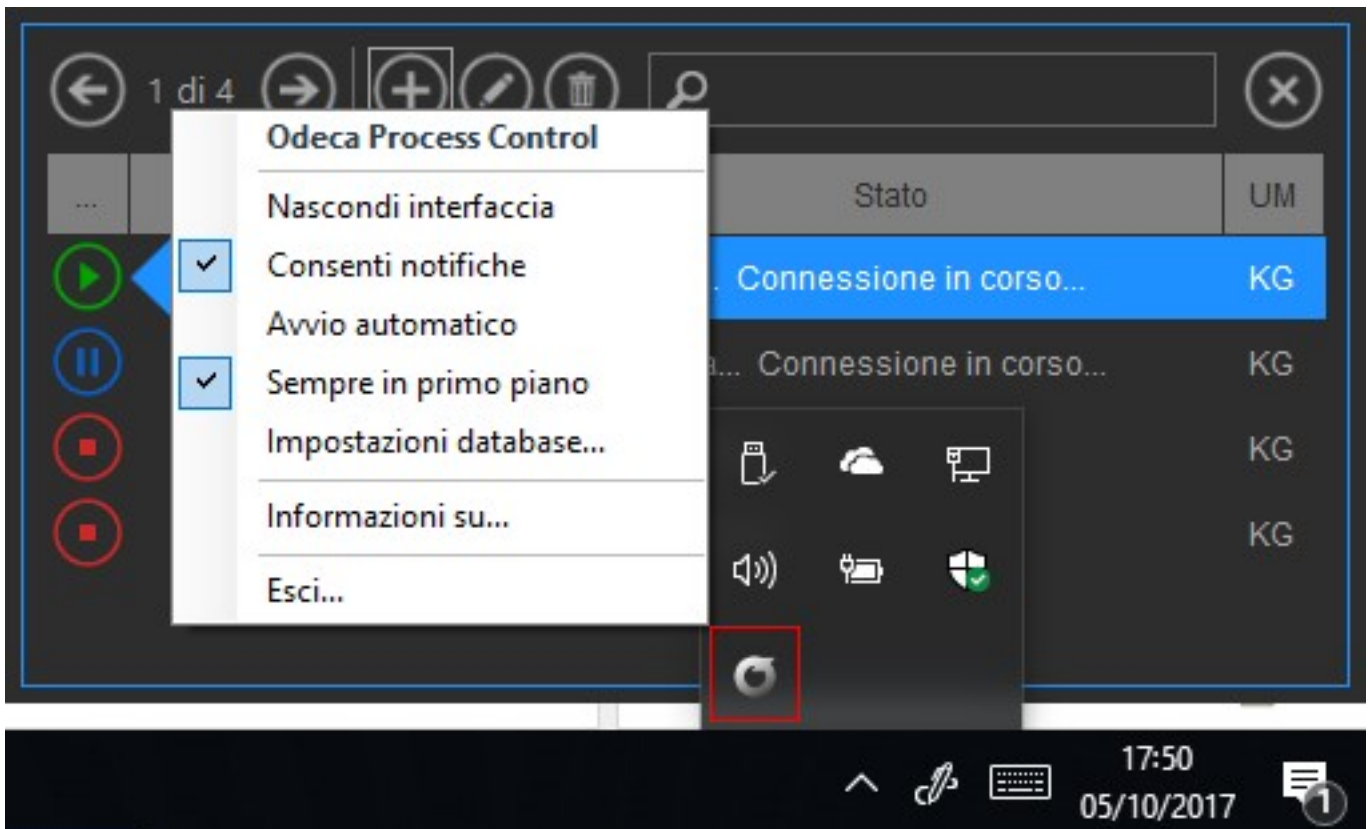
1 di 4

Odeca Process Control

Nascondi interfaccia

Consenti notifiche

Avvio automatico

Sempre in primo piano

Impostazioni database...

Informazioni su...

Esci...

...

Stato

UM

Connessione in corso...

KG

a... Connessione in corso...

KG

KG

KG

17:50
05/10/2017

1